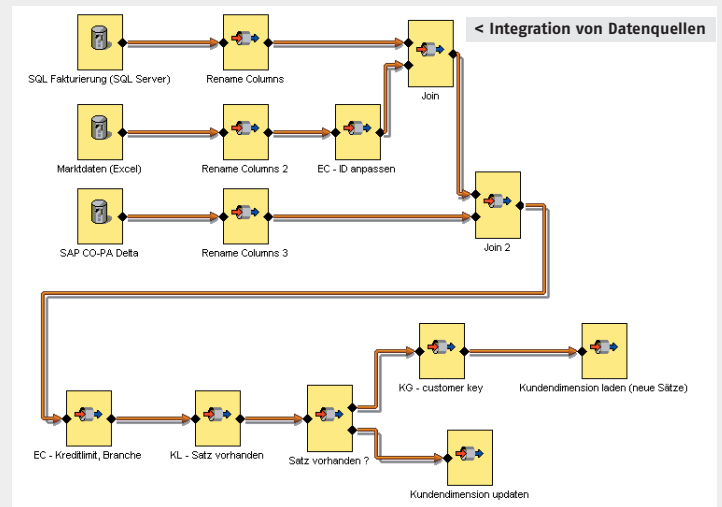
< Integration von Datenquellen

SQL Fakturierung (SQL Server)

Rename Columns

Join

Marktdaten (Excel)

Rename Columns 2

EC - ID anpassen

SAP CO-PA Delta

Rename Columns 3

Join 2

KG - customer key

Kundendimension laden (neue Sätze)

EC - Kreditlimit, Branche

KL - Satz vorhanden

Satz vorhanden ?

Kundendimension updaten